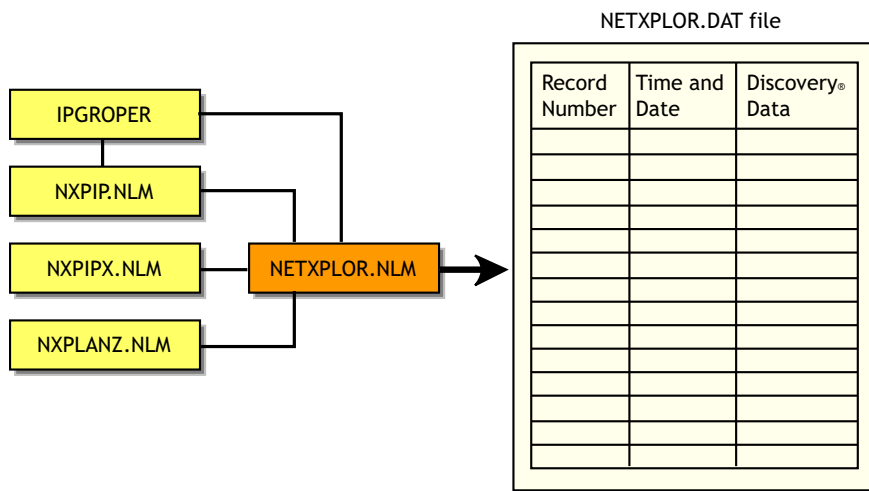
NETXPLOR.DAT file

IPGROPER

NXPIP.NLM

NXPIPX.NLM

NXPLANZ.NLM

NETXPLOR.NLM

| Record Number | Time and Date | Discovery® Data |
|---|---|---|
| | | |
| | | |
| | | |
| | | |
| | | |
| | | |
| | | |
| | | |
| | | |
| | | |
| | | |
| | | |
| | | |
| | | |